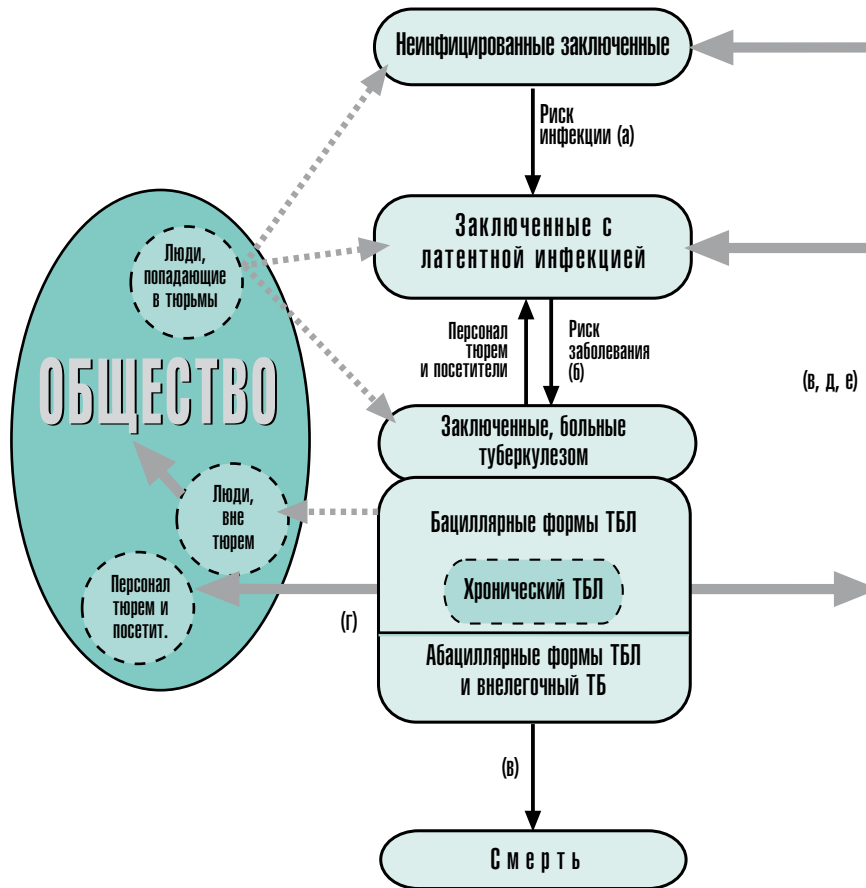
Неинфицированные заключенные

Риск инфекции (а)

Заключенные с латентной инфекцией

Люди, попадающие в тюрьмы

ОБЩЕСТВО

Персонал тюрем и посетители

Риск заболевания (б)

(в, д, е)

Заключенные, больные туберкулезом

Люди, вне тюрем

Бациллярные формы ТБЛ

Хронический ТБЛ

Персонал тюрем и посетит.

(г)

Абациллярные формы ТБЛ и внелегочный ТБ

(в)

Смерть